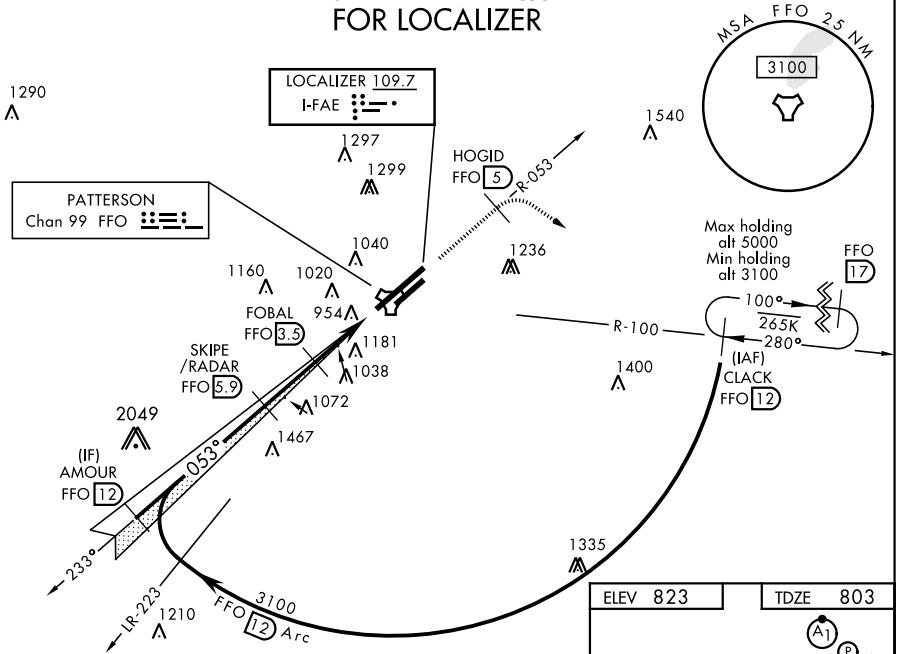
FOR LOCALIZER

MSA FFO 25 NM
3100

LOCALIZER 109.7
I-FAE

1290
1297
1299
HOGID
FFO 5
R-053
1540

PATTERSON
Chan 99 FFO

1040
1236
1160
1020
954
FOBAL
FFO 3.5
1181
1038
SKIPE
/RADAR
FFO 5.9
1072
2049
1467
(IF)
AMOUR
FFO 12
053°
233°

Max holding
alt 5000
Min holding
alt 3100
FFO
17
100°
265K
280°
R-100
1400
(IAF)
CLACK
FFO 12

1335
LR-223
1210
3100
FFO 12 Arc

| ELEV 823 | TDZE 803 |
|---|---|

A1
P